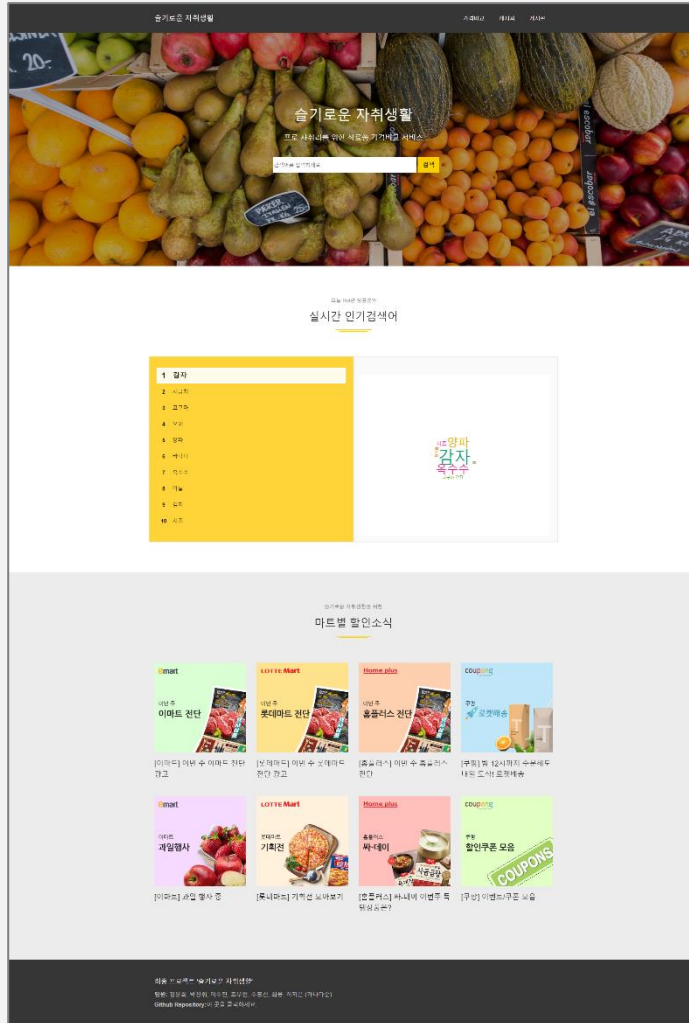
슬기로운 자취생활

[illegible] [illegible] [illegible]

슬기로운 자취생활

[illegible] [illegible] 위한 식료품 가격비교 서비스

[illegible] 검색

20-

오늘 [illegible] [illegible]

실시간 인기검색어

1 감자
2 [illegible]
3 고구마
4 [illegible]
5 양파
6 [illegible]
7 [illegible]
8 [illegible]
9 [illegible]
10 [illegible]

양파
감자
옥수수

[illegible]

마트별 할인소식

emart
이번 주
이마트 전단

[이마트] 이번 주 이마트 전단 광고

LOTTE Mart
이번 주
롯데마트 전단

[롯데마트] 이번 주 롯데마트 전단 광고

Home plus
이번 주
홈플러스 전단

[홈플러스] 이번 주 홈플러스 전단

coupang
쿠팡
로켓배송

[쿠팡] 밤 12시까지 주문해도 내일 도착! 로켓배송

emart
이마트
과일행사

[이마트] 과일 행사 중

LOTTE Mart
롯데마트
기획전

[롯데마트] 기획전 모아보기

Home plus
홈플러스
싸-데이

[홈플러스] 싸-데이 이번주 특템상품은?

coupang
쿠팡
할인쿠폰 모음
COUPONS

[쿠팡] 이벤트/쿠폰 모음

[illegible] 슬기로운 자취생활
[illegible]
Github Repository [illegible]